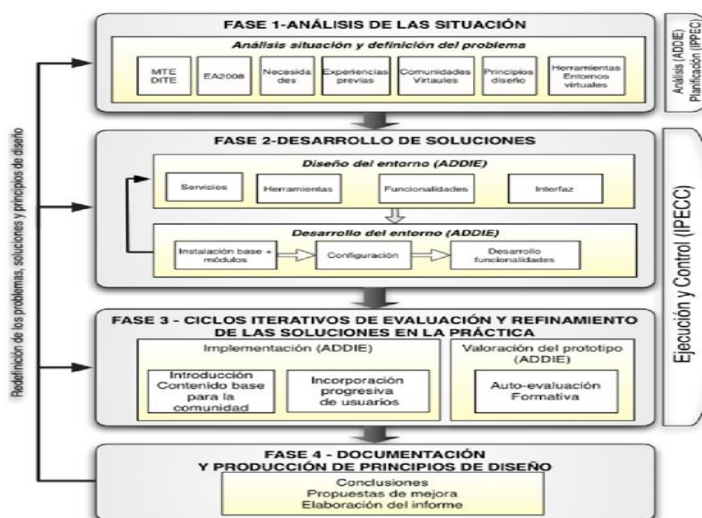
Redefinición de los problemas, soluciones y principios de diseño

FASE 1-ANÁLISIS DE LAS SITUACIÓN

Análisis situación y definición del problema

MTE DITE

EA2008

Necesidades

Experiencias previas

Comunidades Virtuales

Principios diseño

Herramientas Entornos virtuales

Análisis (ADDIE) Planificación (IPECC)

FASE 2-DESARROLLO DE SOLUCIONES

Diseño del entorno (ADDIE)

Servicios

Herramientas

Funcionalidades

Interfaz

Desarrollo del entorno (ADDIE)

Instalación base + módulos

Configuración

Desarrollo funcionalidades

Ejecución y Control (IPECC)

FASE 3 - CICLOS ITERATIVOS DE EVALUACIÓN Y REFINAMIENTO DE LAS SOLUCIONES EN LA PRÁCTICA

Implementación (ADDIE)

Introducción Contenido base para la comunidad

Incorporación progresiva de usuarios

Valoración del prototipo (ADDIE)

Auto-evaluación Formativa

FASE 4 - DOCUMENTACIÓN Y PRODUCCIÓN DE PRINCIPIOS DE DISEÑO

Conclusiones
Propuestas de mejora
Elaboración del informe